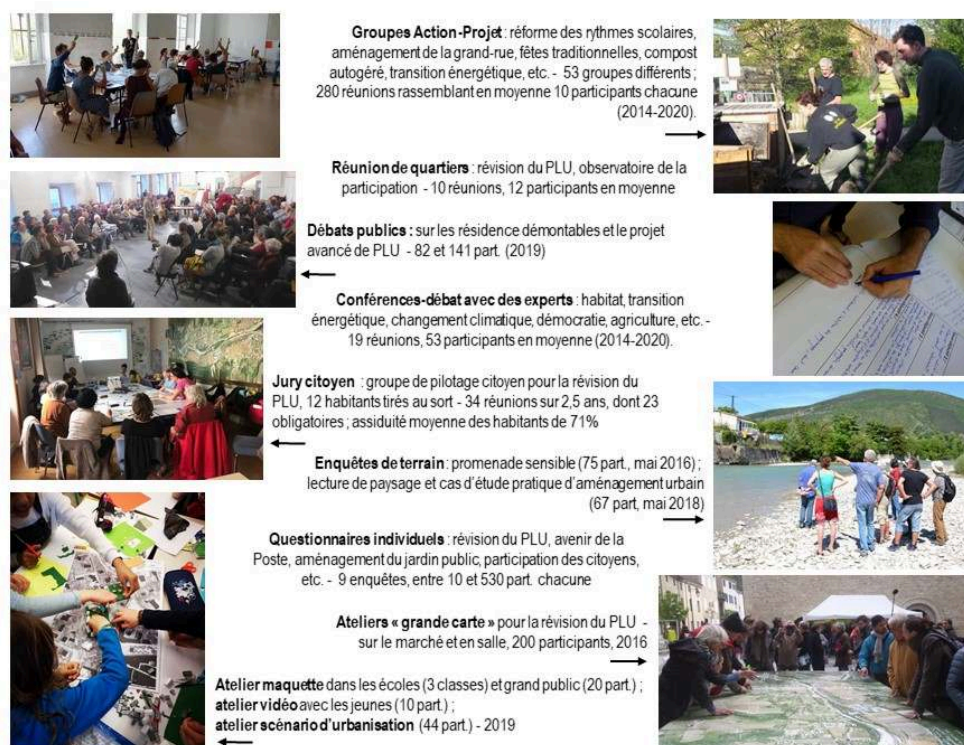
**Groupes Action-Projet** : réforme des rythmes scolaires, aménagement de la grand-rue, fêtes traditionnelles, compost autogéré, transition énergétique, etc. - 53 groupes différents ; 280 réunions rassemblant en moyenne 10 participants chacune (2014-2020).

**Réunion de quartiers** : révision du PLU, observatoire de la participation - 10 réunions, 12 participants en moyenne

**Débats publics :** sur les résidence démontables et le projet avancé de PLU - 82 et 141 part. (2019)

**Conférences-débat avec des experts** : habitat, transition énergétique, changement climatique, démocratie, agriculture, etc. - 19 réunions, 53 participants en moyenne (2014-2020).

**Jury citoyen** : groupe de pilotage citoyen pour la révision du PLU, 12 habitants tirés au sort - 34 réunions sur 2,5 ans, dont 23 obligatoires ; assiduité moyenne des habitants de 71%

**Enquêtes de terrain** : promenade sensible (75 part., mai 2016) ; lecture de paysage et cas d'étude pratique d'aménagement urbain (67 part, mai 2018)

**Questionnaires individuels** : révision du PLU, avenir de la Poste, aménagement du jardin public, participation des citoyens, etc. - 9 enquêtes, entre 10 et 530 part. chacune

**Ateliers « grande carte »** pour la révision du PLU - sur le marché et en salle, 200 participants, 2016

**Atelier maquette** dans les écoles (3 classes) et grand public (20 part.) ; **atelier vidéo** avec les jeunes (10 part.) ; **atelier scénario d'urbanisation** (44 part.) - 2019